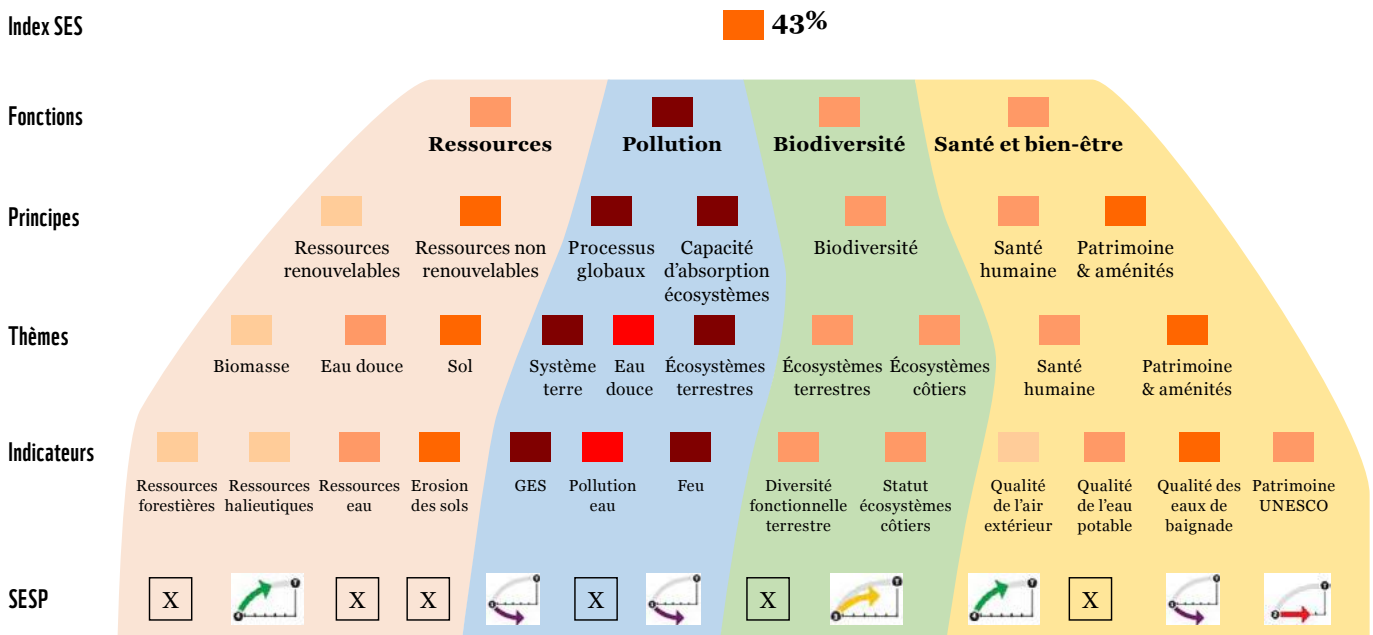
Index SES

43%

Fonctions

Ressources

Pollution

Biodiversité

Santé et bien-être

Principes

Ressources renouvelables

Ressources non renouvelables

Processus globaux

Capacité d'absorption écosystèmes

Biodiversité

Santé humaine

Patrimoine & aménités

Thèmes

Biomasse

Eau douce

Sol

Système terre

Eau douce

Écosystèmes terrestres

Écosystèmes terrestres

Écosystèmes côtiers

Santé humaine

Patrimoine & aménités

Indicateurs

Ressources forestières

Ressources halieutiques

Ressources eau

Erosion des sols

GES

Pollution eau

Feu

Diversité fonctionnelle terrestre

Statut écosystèmes côtiers

Qualité de l'air extérieur

Qualité de l'eau potable

Qualité des eaux de baignade

Patrimoine UNESCO

SESP

X

X

X

X

X

X